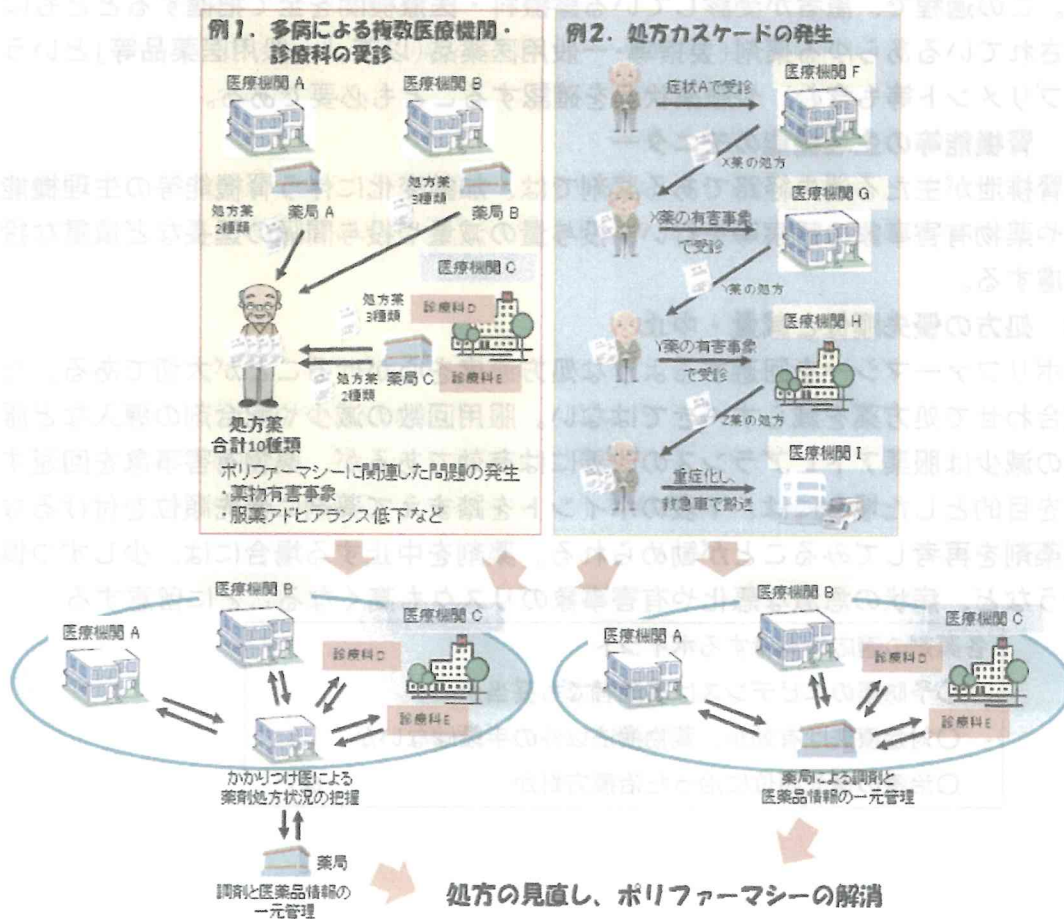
例1．多病による複数医療機関・診療科の受診

医療機関 A

医療機関 B

処方薬 2種類

薬局 A

処方薬 3種類

薬局 B

医療機関 C

処方薬 3種類

診療科 D

処方薬 2種類

薬局 C

診療科 E

処方薬
合計10種類

ポリファーマシーに関連した問題の発生
・薬物有害事象
・服薬アドヒアランス低下など

例2．処方カスケードの発生

症状Aで受診

医療機関 F

X薬の処方

X薬の有害事象で受診

医療機関 G

Y薬の処方

医療機関 H

Y薬の有害事象で受診

Z薬の処方

医療機関 I

重症化し、救急車で搬送

医療機関 A

医療機関 B

医療機関 C

診療科 D

診療科 E

かかりつけ医による薬剤処方状況の把握

薬局

調剤と医薬品情報の一元管理

医療機関 A

医療機関 B

医療機関 C

診療科 D

診療科 E

薬局による調剤と医薬品情報の一元管理

処方の見直し、ポリファーマシーの解消